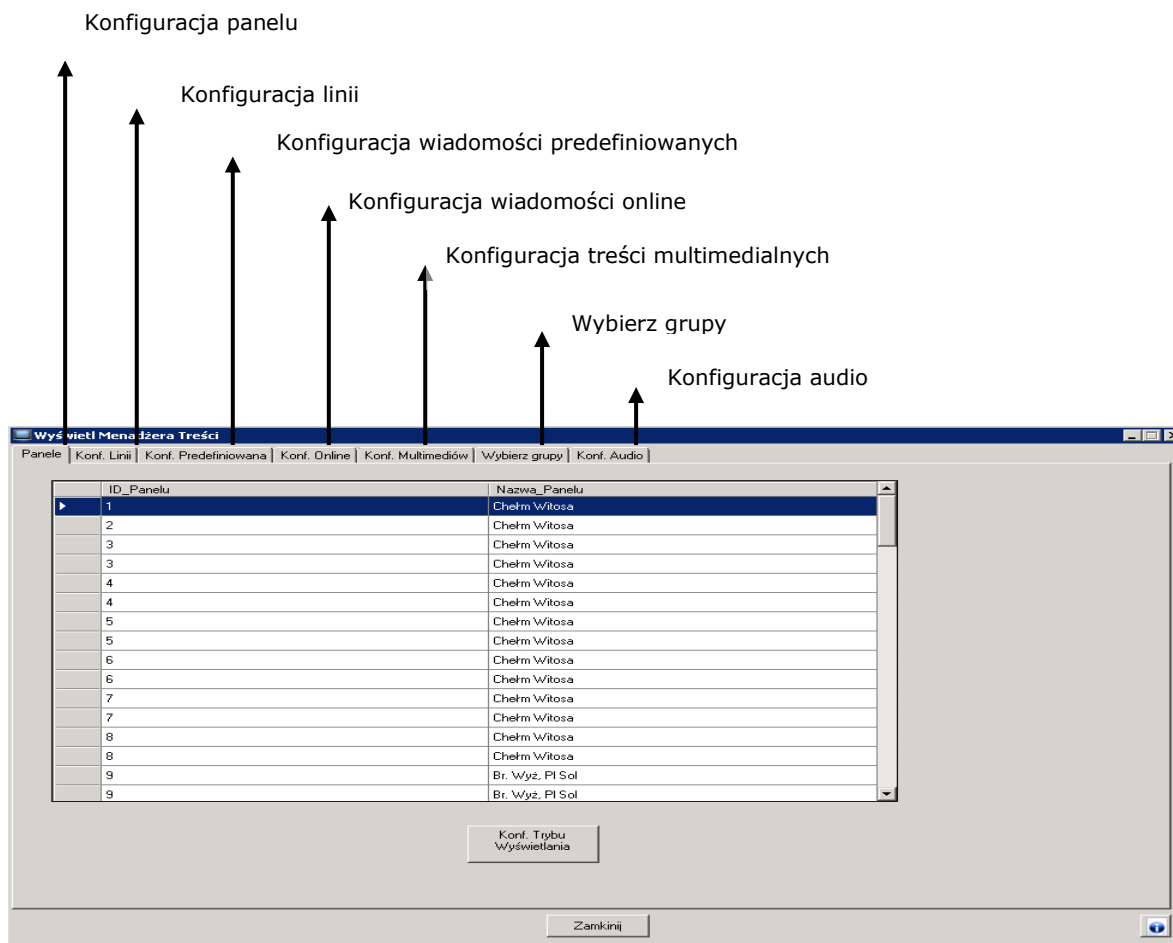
Konfiguracja panelu

Konfiguracja linii

Konfiguracja wiadomości predefiniowanych

Konfiguracja wiadomości online

Konfiguracja treści multimedialnych

Wybierz grupy

Konfiguracja audio

Wyświetl Menadżera Treści

Panele | Konf. Linii | Konf. Predefiniowana | Konf. Online | Konf. Multimediów | Wybierz grupy | Konf. Audio

| | ID_Panelu | Nazwa_Panelu |
|---|---|---|
| ▶ | 1 | Chełm Witosa |
| | 2 | Chełm Witosa |
| | 3 | Chełm Witosa |
| | 3 | Chełm Witosa |
| | 4 | Chełm Witosa |
| | 4 | Chełm Witosa |
| | 5 | Chełm Witosa |
| | 5 | Chełm Witosa |
| | 6 | Chełm Witosa |
| | 6 | Chełm Witosa |
| | 7 | Chełm Witosa |
| | 7 | Chełm Witosa |
| | 8 | Chełm Witosa |
| | 8 | Chełm Witosa |
| | 9 | Br. Wyż. Pl Sol |
| | 9 | Br. Wyż. Pl Sol |

Konf. Trybu Wyświetlania

Zamkinij